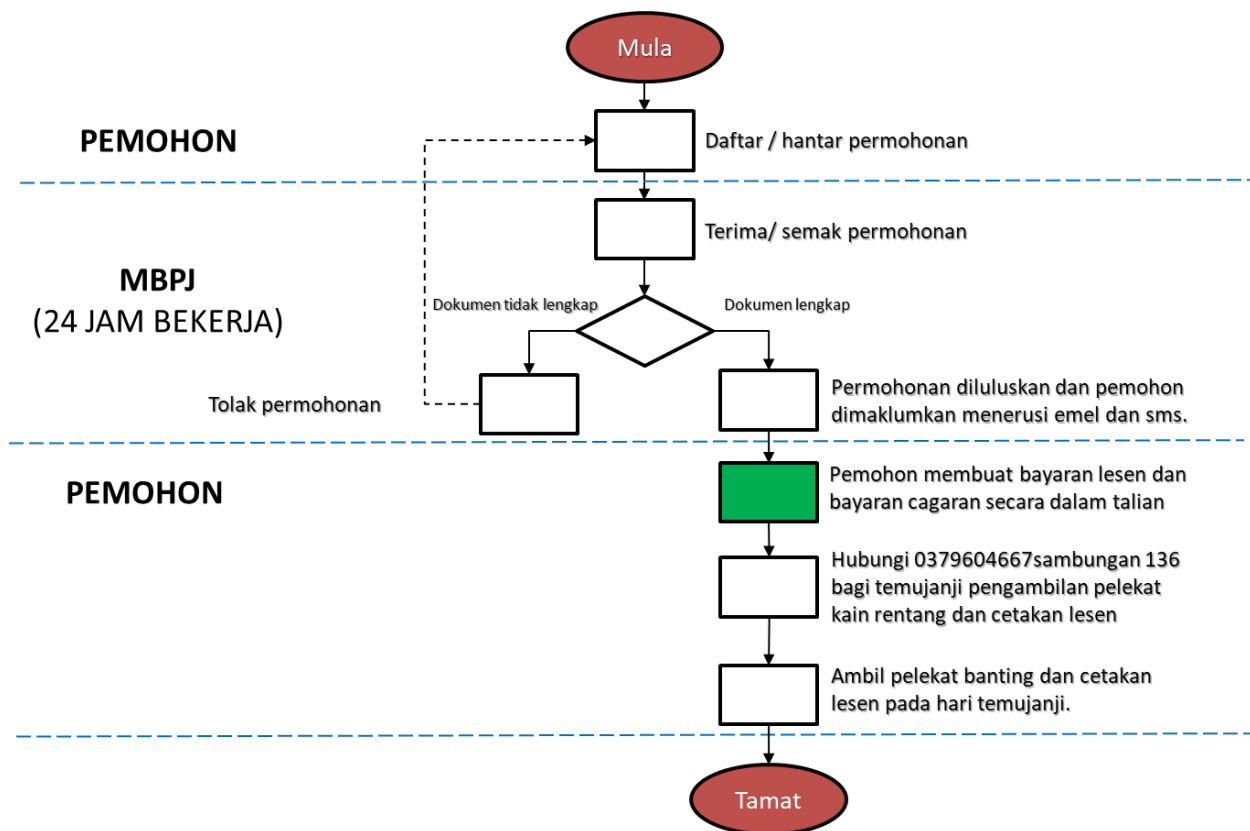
Mula

PEMOHON

Daftar / hantar permohonan

Terima/ semak permohonan

MBPJ
(24 JAM BEKERJA)

Dokumen tidak lengkap

Dokumen lengkap

Tolak permohonan

Permohonan diluluskan dan pemohon dimaklumkan menerusi emel dan sms.

PEMOHON

Pemohon membuat bayaran lesen dan bayaran cagaran secara dalam talian

Hubungi 0379604667sambungan 136 bagi temujanji pengambilan pelekat kain rentang dan cetakan lesen

Ambil pelekat banting dan cetakan lesen pada hari temujanji.

Tamat